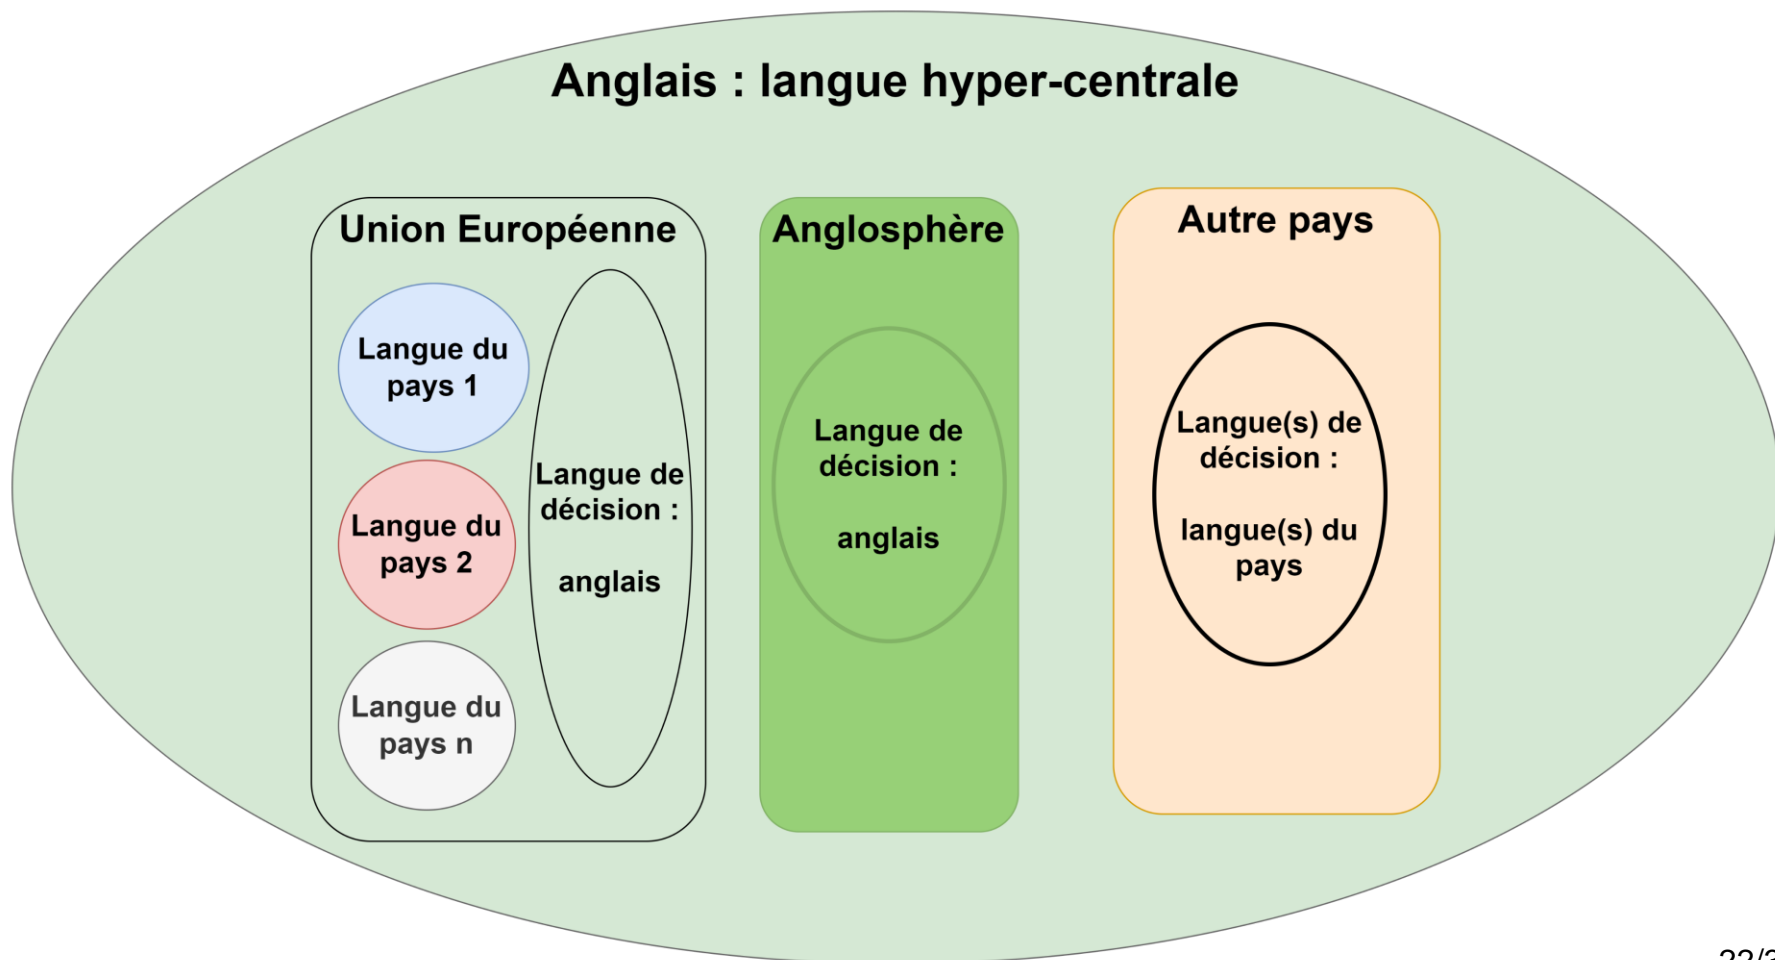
Anglais : langue hyper-centrale

Union Européenne

Langue du pays 1

Langue du pays 2

Langue du pays n

Langue de décision :

anglais

Anglosphère

Langue de décision :

anglais

Autre pays

Langue(s) de décision :

langue(s) du pays

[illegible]